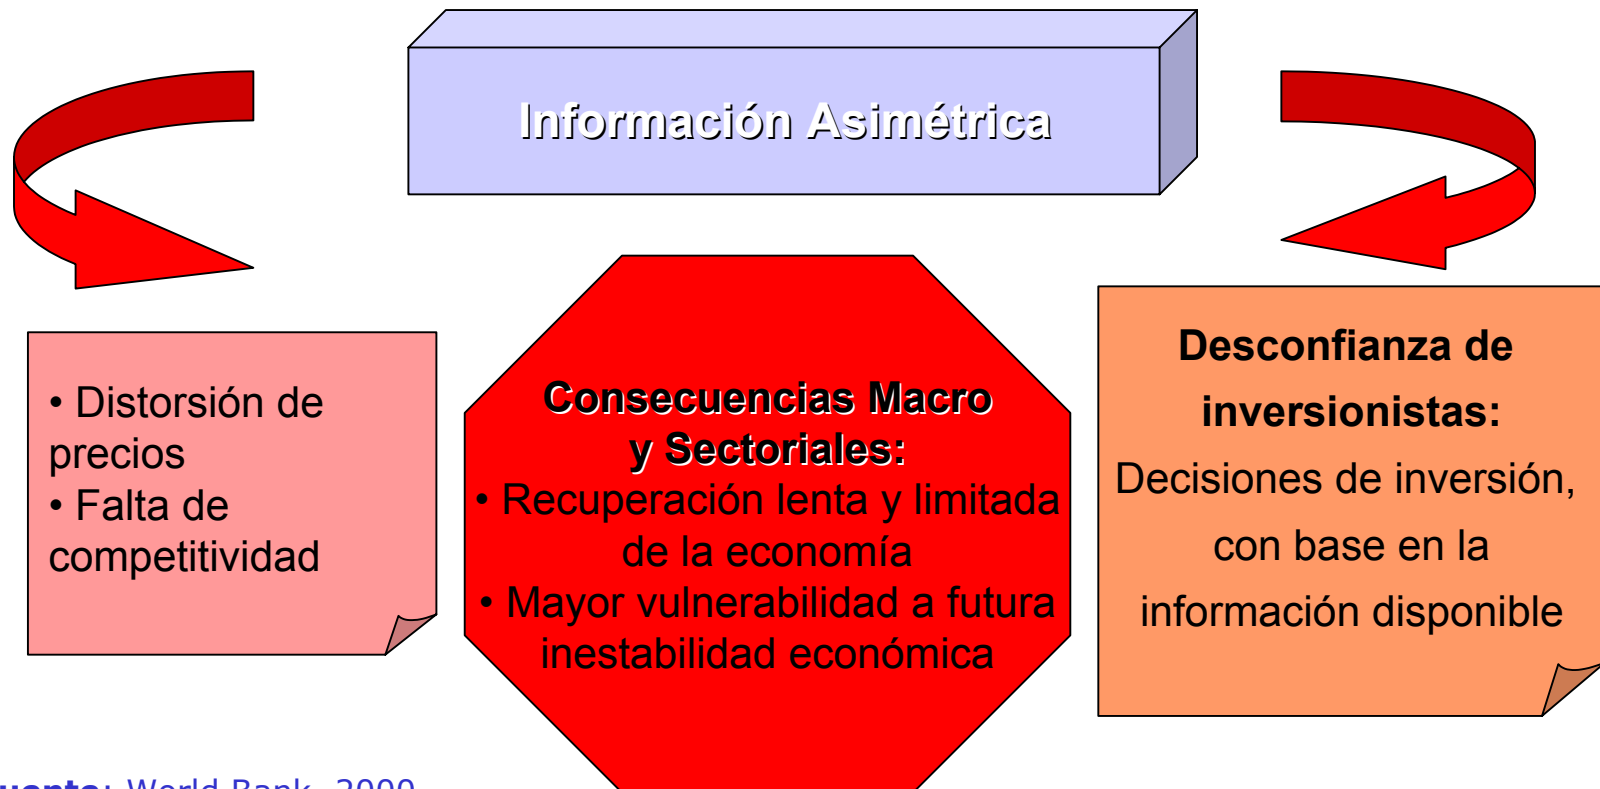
Información Asimétrica

• Distorsión de precios
• Falta de competitividad

Consecuencias Macro y Sectoriales:
• Recuperación lenta y limitada de la economía
• Mayor vulnerabilidad a futura inestabilidad económica

Desconfianza de inversionistas:
Decisiones de inversión, con base en la información disponible

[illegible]uente: World Bank, 2000